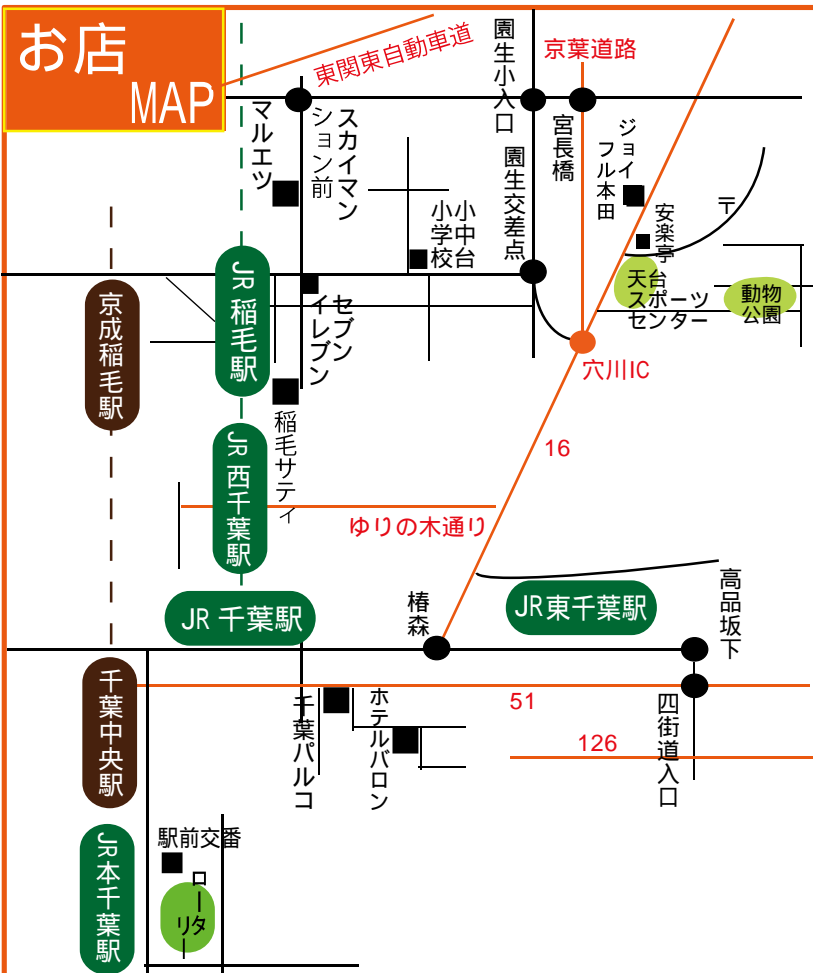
お店
MAP

東関東自動車道

園生小入口

京葉道路

マルエツ

スカイマンション前

宮長橋

ジョイフル本田

園生交差点

小中台小学校

安楽亭

テ

天台スポーツセンター

動物公園

京成稲毛駅

JR稲毛駅

セブンイレブン

穴川IC

稲毛サティ

JR西千葉駅

16

ゆりの木通り

JR千葉駅

椿森

JR東千葉駅

高品坂下

千葉中央駅

千葉パルコ

ホテルバロン

51

126

四街道入口

駅前交番

ロータリー

JR本千葉駅